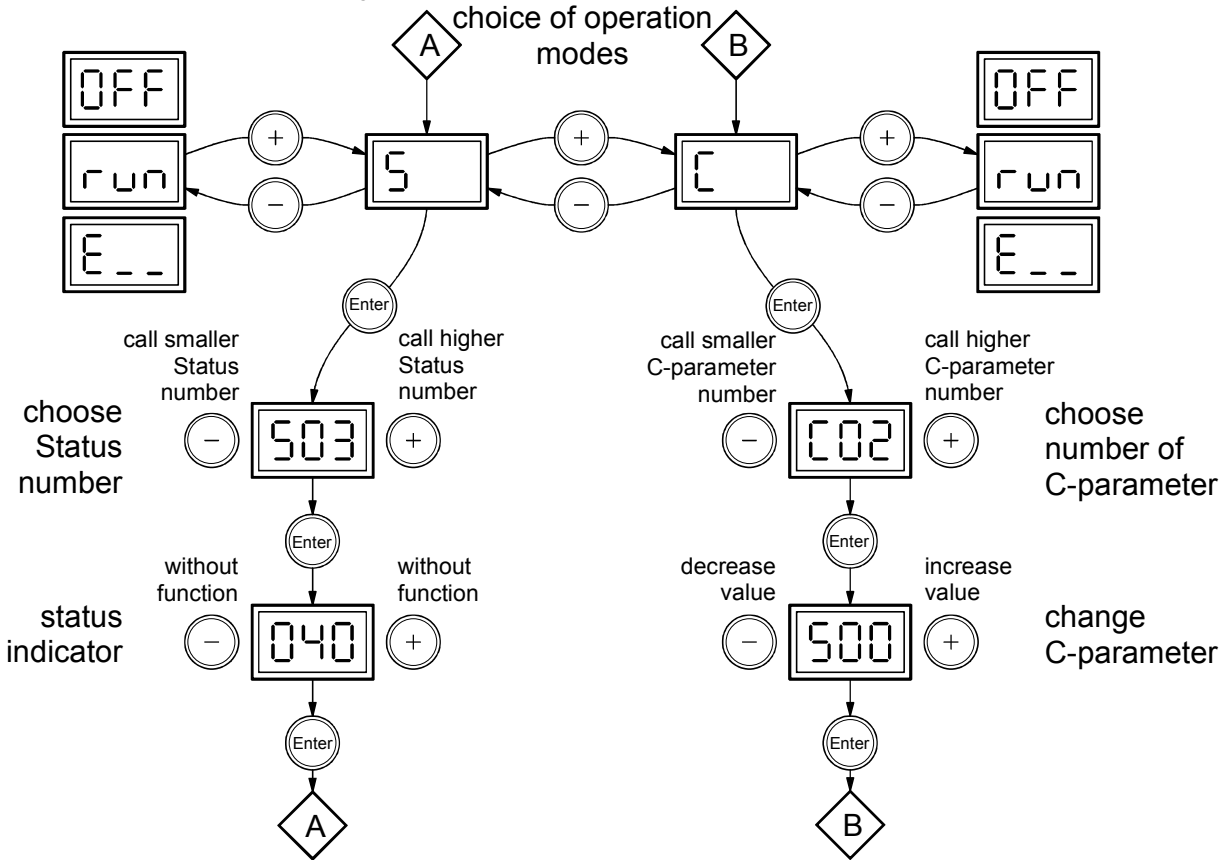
choice of operation modes

A

B

OFF

run

E__

+

−

S

+

−

C

+

−

OFF

run

E__

Enter

Enter

call smaller Status number

call higher Status number

call smaller C-parameter number

call higher C-parameter number

choose Status number

−

S03

+

−

C02

+

choose number of C-parameter

Enter

Enter

without function

without function

decrease value

increase value

status indicator

−

040

+

−

500

+

change C-parameter

Enter

Enter

A

B